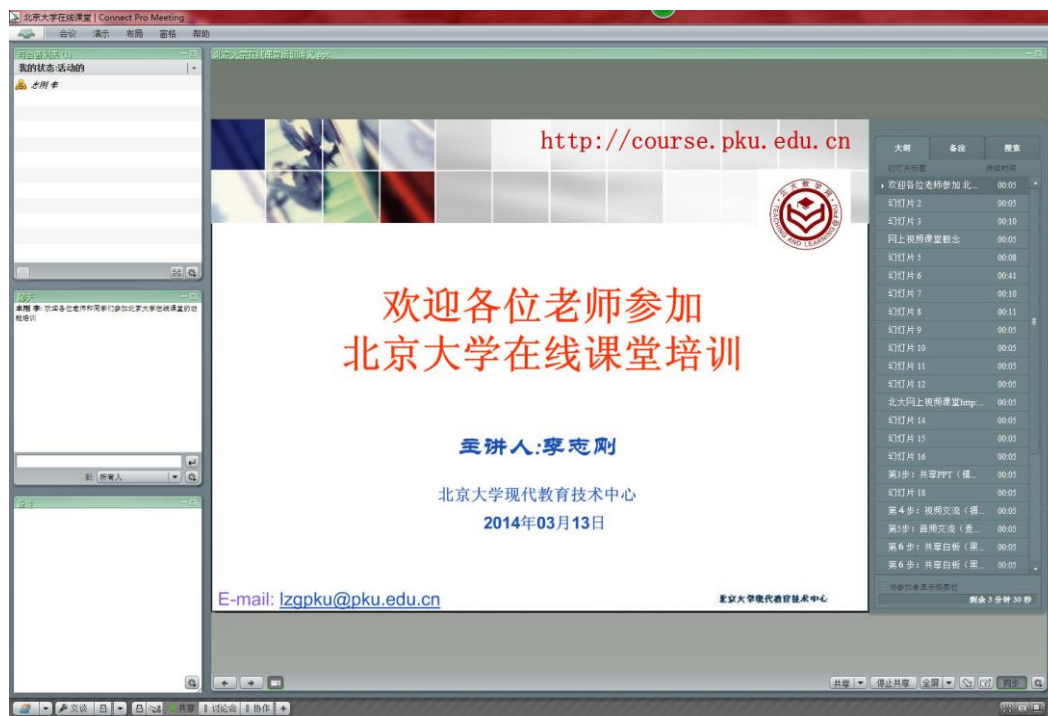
北京大学在线课堂 | Connect Pro Meeting

会议 演示 布局 窗格 帮助

与会者列表 (1)
我的状态:活动的
老师 李

聊天
李老师 李: 欢迎各位老师和同学们参加北京大学在线课堂的功能培训

到: 所有人

备注

北京大学在线课堂培训讲义.ppt

http://course.pku.edu.cn

欢迎各位老师参加
北京大学在线课堂培训

主讲人:李志刚

北京大学现代教育技术中心
2014年03月13日

E-mail: lzgpku@pku.edu.cn

北京大学现代教育技术中心

大纲 备注 搜索
幻灯片标题 持续时间

| | |
|---|---|
| 欢迎各位老师参加 北... | 00:05 |
| 幻灯片 2 | 00:05 |
| 幻灯片 3 | 00:10 |
| 网上视频课堂概念 | 00:05 |
| 幻灯片 5 | 00:08 |
| 幻灯片 6 | 00:41 |
| 幻灯片 7 | 00:10 |
| 幻灯片 8 | 00:11 |
| 幻灯片 9 | 00:05 |
| 幻灯片 10 | 00:05 |
| 幻灯片 11 | 00:05 |
| 幻灯片 12 | 00:05 |
| 北大网上视频课堂http:... | 00:05 |
| 幻灯片 14 | 00:05 |
| 幻灯片 15 | 00:05 |
| 幻灯片 16 | 00:05 |
| 第3步：共享PPT（提... | 00:05 |
| 幻灯片 18 | 00:05 |
| 第4步：视频交流（请... | 00:05 |
| 第5步：音频交流（麦... | 00:05 |
| 第6步：共享白板（黑... | 00:05 |
| 第6步：共享白板（黑... | 00:05 |

与参与者显示预览栏
剩余 3 分钟 30 秒

共享 停止共享 全屏 同步

交谈 共享 讨论会 协作